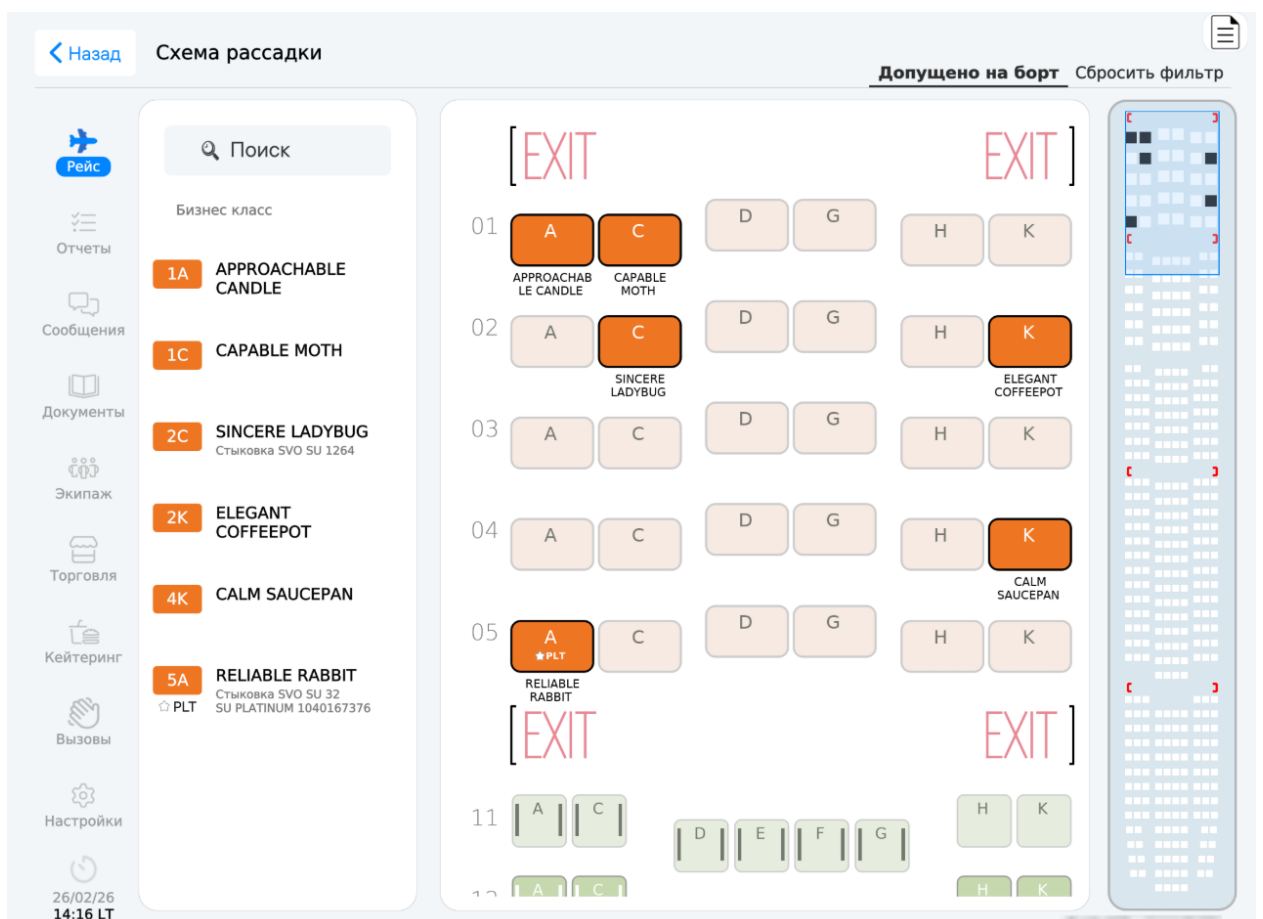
Назад
Схема рассадки
Допущено на борт Сбросить фильтр

Рейс
Отчеты
Сообщения
Документы
Экипаж
Торговля
Кейтеринг
Вызовы
Настройки
26/02/26
14:16 LT

Поиск
Бизнес класс
1A APPROACHABLE CANDLE
1C CAPABLE MOTH
2C SINCERE LADYBUG
Стыковка SVO SU 1264
2K ELEGANT COFFEEPOT
4K CALM SAUCEPAN
5A RELIABLE RABBIT
Стыковка SVO SU 32
PLT
SU PLATINUM 1040167376

EXIT EXIT
01 A C D G H K
APPROACHABLE CANDLE
CAPABLE MOTH
02 A C D G H K
SINCERE LADYBUG
ELEGANT COFFEEPOT
03 A C D G H K
04 A C D G H K
CALM SAUCEPAN
05 A PLT C D G H K
RELIABLE RABBIT
EXIT EXIT
11 A C D E F G H K
12 A C H K